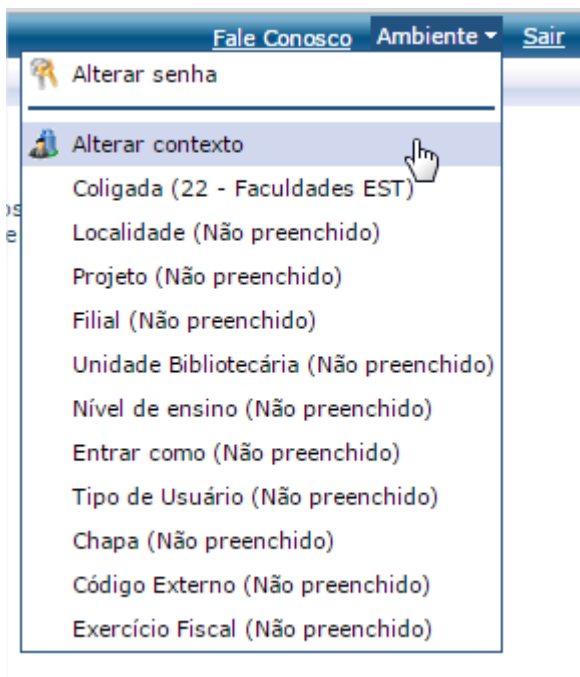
Fale Conosco Ambiente ▾ Sair

Alterar senha

Alterar contexto
Coligada (22 - Faculdades EST)
Localidade (Não preenchido)
Projeto (Não preenchido)
Filial (Não preenchido)
Unidade Bibliotecária (Não preenchido)
Nível de ensino (Não preenchido)
Entrar como (Não preenchido)
Tipo de Usuário (Não preenchido)
Chapa (Não preenchido)
Código Externo (Não preenchido)
Exercício Fiscal (Não preenchido)